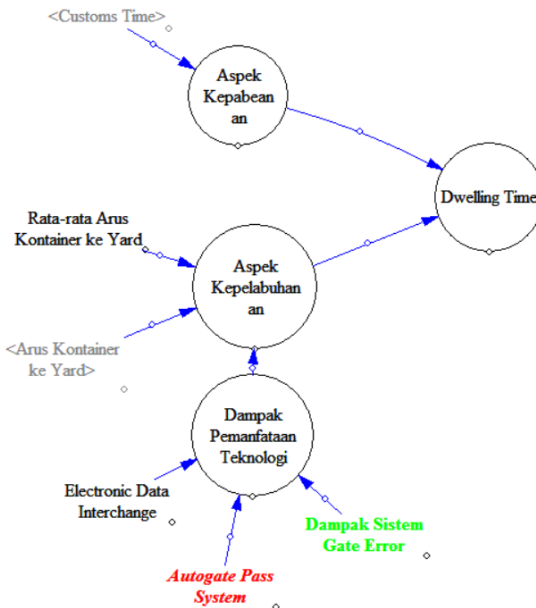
<Customs Time>

Aspek Kepabean an

Dwelling Time

Rata-rata Arus Kontainer ke Yard

Aspek Kepelabuhan an

<Arus Kontainer ke Yard>

Dampak Pemanfataan Teknologi

Electronic Data Interchange

Dampak Sistem Gate Error

Autogate Pass System